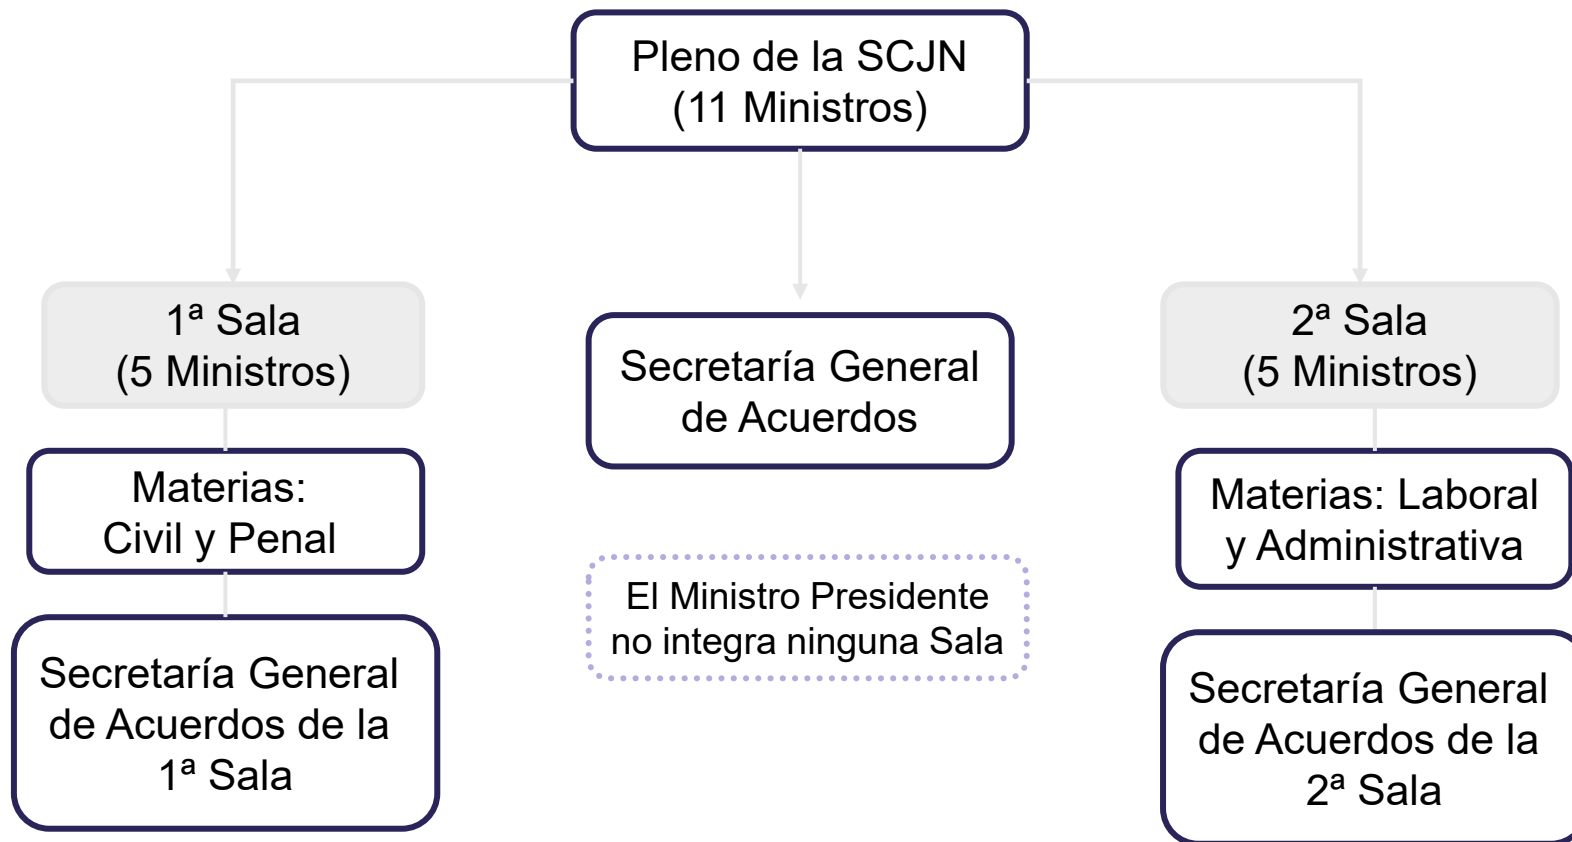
Pleno de la SCJN
(11 Ministros)

1ª Sala
(5 Ministros)

Materias:
Civil y Penal

Secretaría General de Acuerdos de la 1ª Sala

Secretaría General de Acuerdos

El Ministro Presidente no integra ninguna Sala

2ª Sala
(5 Ministros)

Materias: Laboral y Administrativa

Secretaría General de Acuerdos de la 2ª Sala